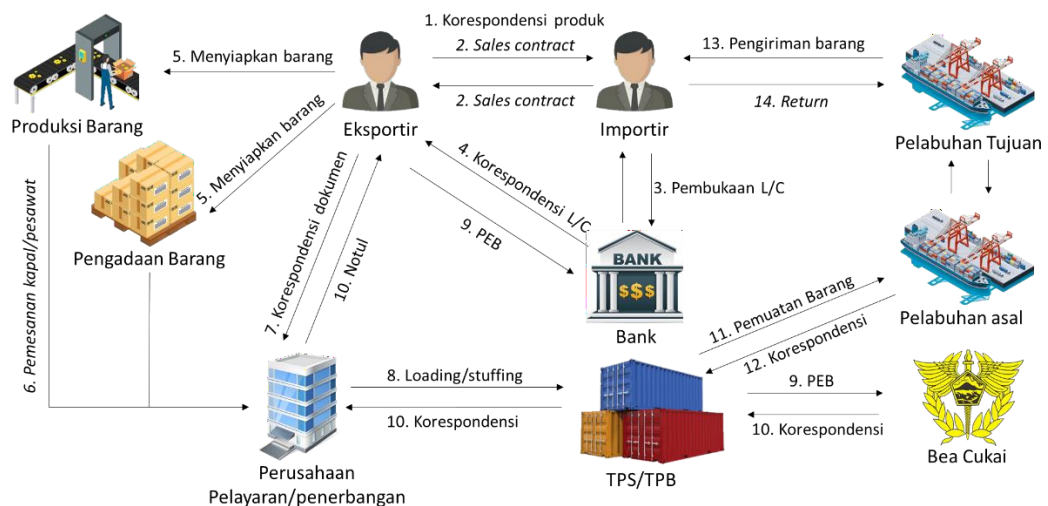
1. Korespondensi produk

2. Sales contract

2. Sales contract

5. Menyiapkan barang

13. Pengiriman barang

14. Return

Produksi Barang

Eksportir

Importir

Pelabuhan Tujuan

5. Menyiapkan barang

7. Korespondensi dokumen

4. Korespondensi L/C

3. Pembukaan L/C

6. Pemesanan kapal/pesawat

10. Notul

9. PEB

BANK

$$$

Pengadaan Barang

Bank

11. Pemuatan Barang

Pelabuhan asal

12. Korespondensi

8. Loading/stuffing

9. PEB

10. Korespondensi

10. Korespondensi

Perusahaan Pelayaran/penerbangan

TPS/TPB

Bea Cukai